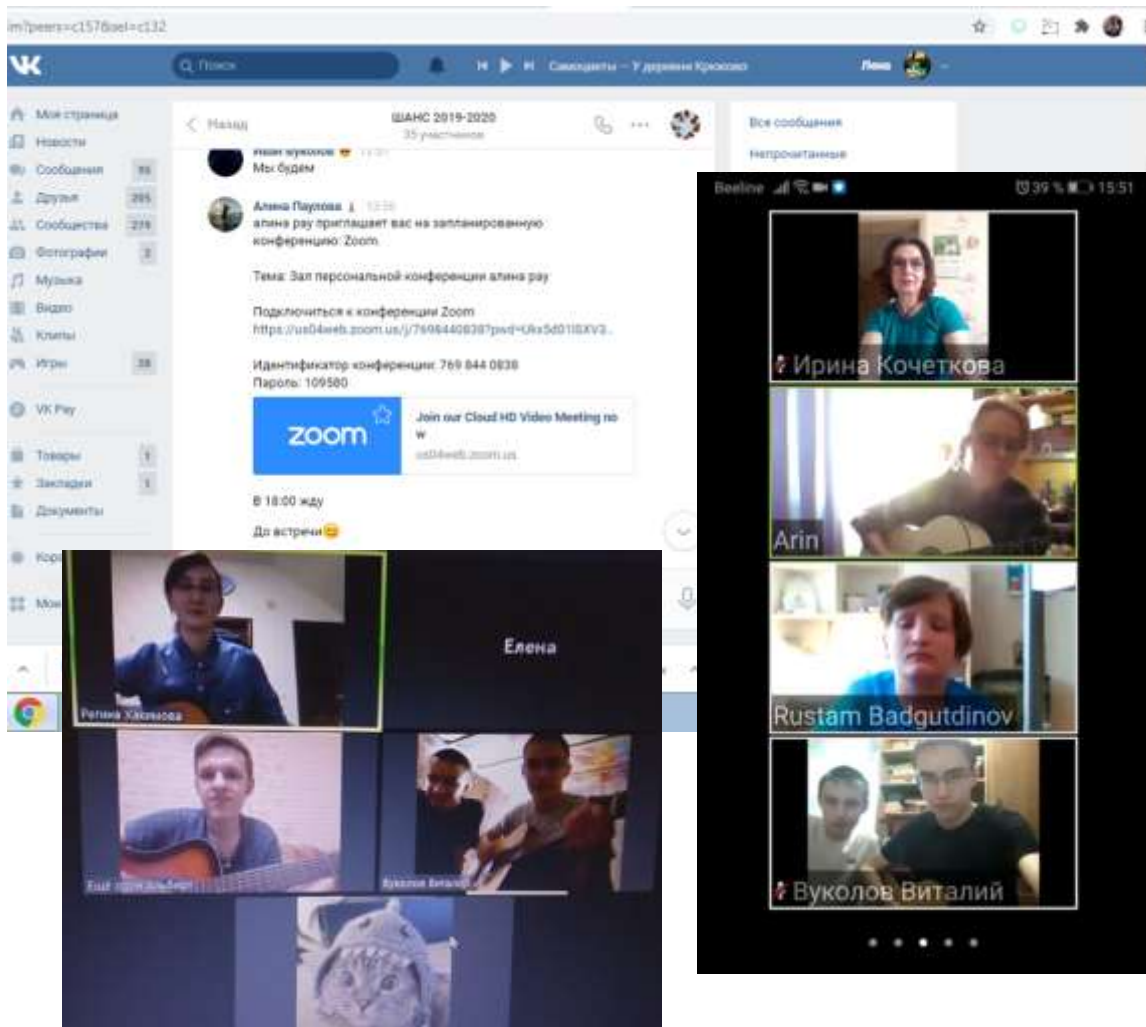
im?peers=c157&sel=c132

VK

Поиск

Самоцветы — У деревни Крюково

Лена

Моя страница
Новости
Сообщения 95
Друзья 295
Сообщества 279
Фотографии 2
Музыка
Видео
Клипы
Игры 28
VK Pay
Товары 1
Закладки 1
Документы

Назад

ШАНС 2019-2020
35 участников

Все сообщения
Непрочитанные

Иван Вуколов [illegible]
Мы будем

Алина Паулова 13:59
алина рау приглашает вас на запланированную конференцию: Zoom.

Тема: Зал персональной конференции алина рау

Подключиться к конференции Zoom
https://us04web.zoom.us/j/7698440838?pwd=Ukx5d01lSXV3...

Идентификатор конференции: 769 844 0838
Пароль: 109580

zoom
Join our Cloud HD Video Meeting now
us04web.zoom.us

В 18:00 жду

До встречи😊

Beeline 39% 15:51

Ирина Кочеткова
Arin
Rustam Badgutdinov
Вуколов Виталий

Регина Хакимова
Елена
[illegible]
Вуколов Витали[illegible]